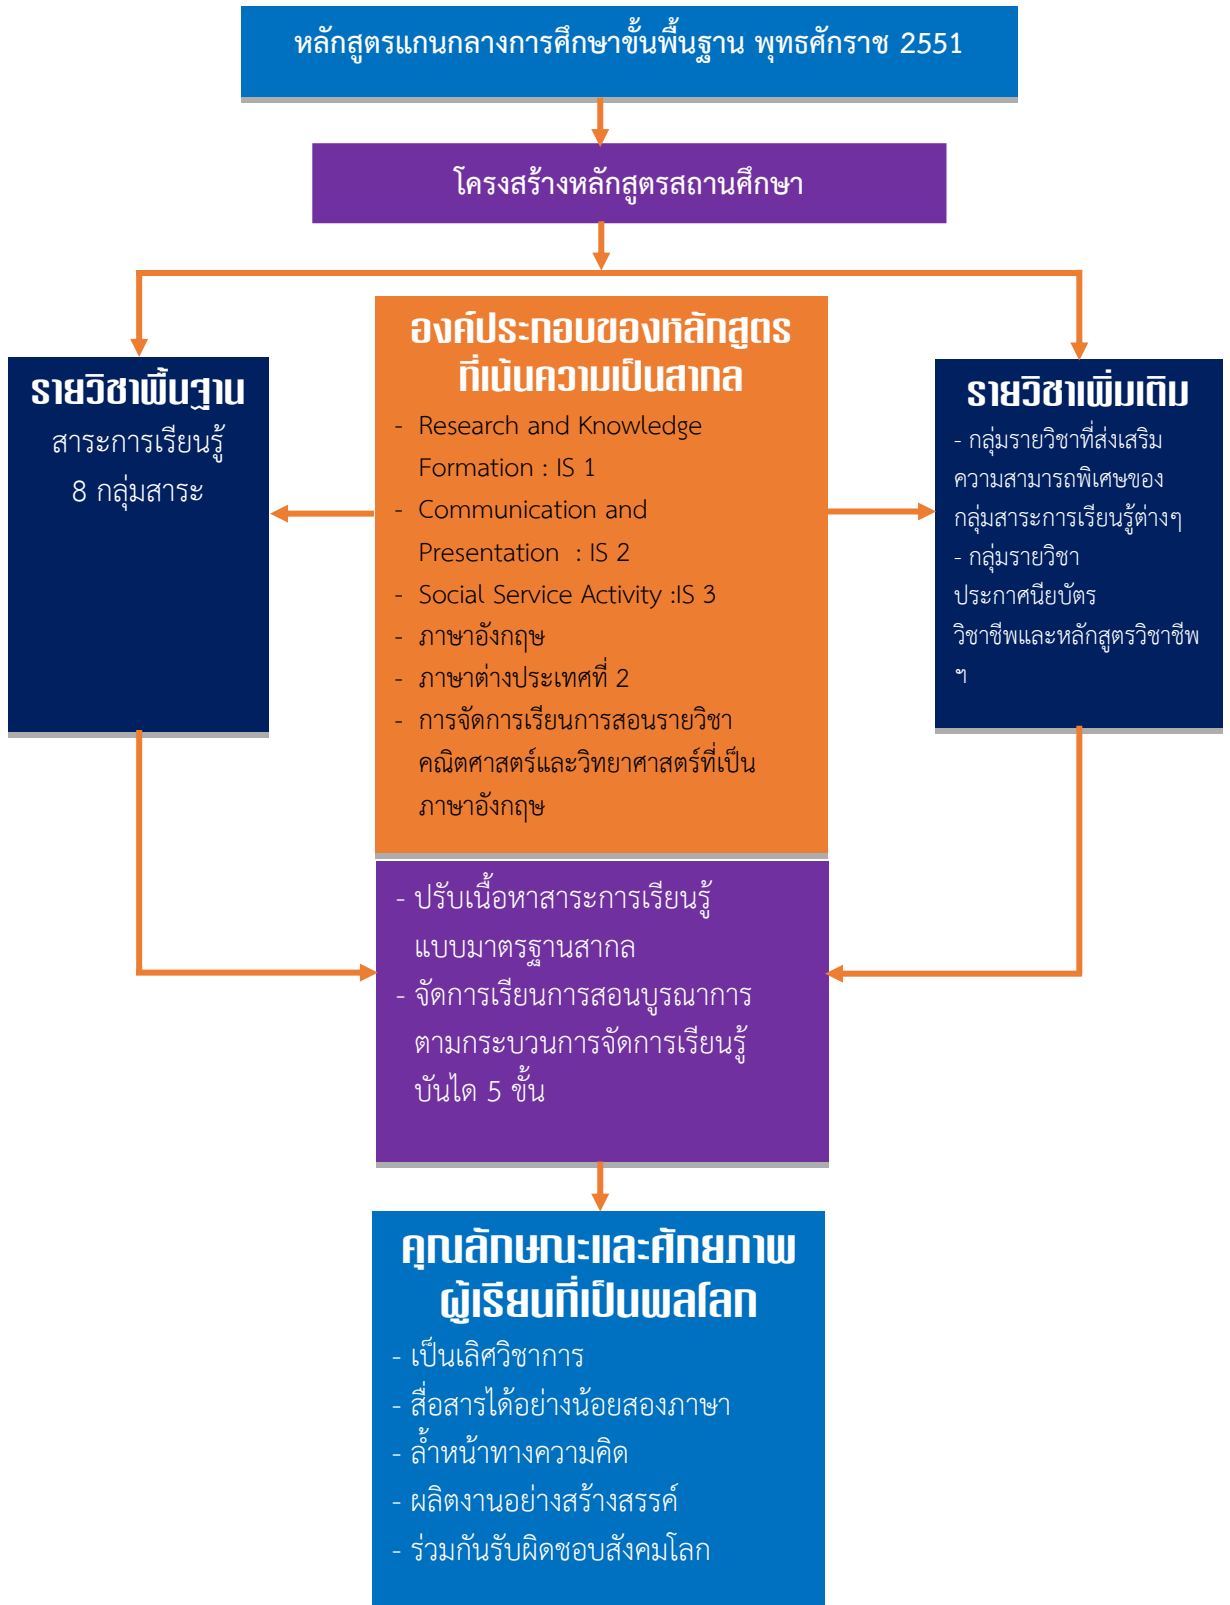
หลักสูตรแกนกลางการศึกษาขั้นพื้นฐาน พุทธศักราช 2551

โครงสร้างหลักสูตรสถานศึกษา

รายวิชาพื้นฐาน
สาระการเรียนรู้
8 กลุ่มสาระ

องค์ประกอบของหลักสูตรที่เน้นความเป็นสากล
- Research and Knowledge Formation : IS 1
- Communication and Presentation : IS 2
- Social Service Activity :IS 3
- ภาษาอังกฤษ
- ภาษาต่างประเทศที่ 2
- การจัดการเรียนการสอนรายวิชาคณิตศาสตร์และวิทยาศาสตร์ที่เป็นภาษาอังกฤษ

รายวิชาเพิ่มเติม
- กลุ่มรายวิชาที่ส่งเสริมความสามารถพิเศษของกลุ่มสาระการเรียนรู้ต่างๆ
- กลุ่มรายวิชาประกาศนียบัตรวิชาชีพและหลักสูตรวิชาชีพ ฯ

- ปรับเนื้อหาสาระการเรียนรู้แบบมาตรฐานสากล
- จัดการเรียนการสอนบูรณาการตามกระบวนการจัดการเรียนรู้บันได 5 ขั้น

คุณลักษณะและศักยภาพผู้เรียนที่เป็นพลโลก
- เป็นเลิศวิชาการ
- สื่อสารได้อย่างน้อยสองภาษา
- ล้ำหน้าทางความคิด
- ผลิตงานอย่างสร้างสรรค์
- ร่วมกันรับผิดชอบสังคมโลก